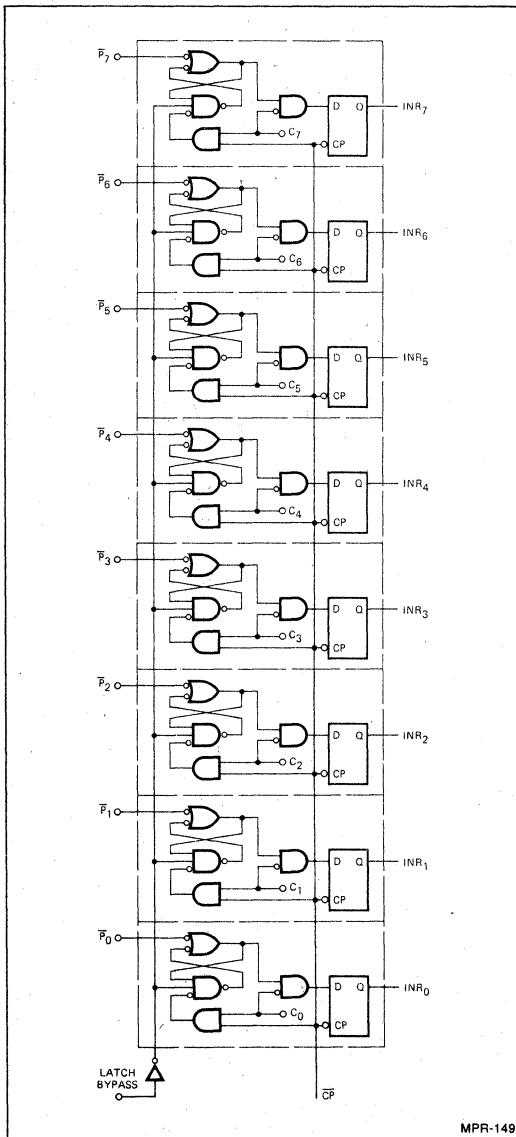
$\overline{P}_7$
$C_7$
D
O
CP
$INR_7$

$\overline{P}_6$
$C_6$
D
O
CP
$INR_6$

$\overline{P}_5$
$C_5$
D
Q
CP
$INR_5$

$\overline{P}_4$
$C_4$
D
Q
CP
$INR_4$

$\overline{P}_3$
$C_3$
D
Q
CP
$INR_3$

$\overline{P}_2$
$C_2$
D
Q
CP
$INR_2$

$\overline{P}_1$
$C_1$
D
Q
CP
$INR_1$

$\overline{P}_0$
$C_0$
D
Q
CP
$INR_0$

LATCH BYPASS
$\overline{CP}$

MPR-149